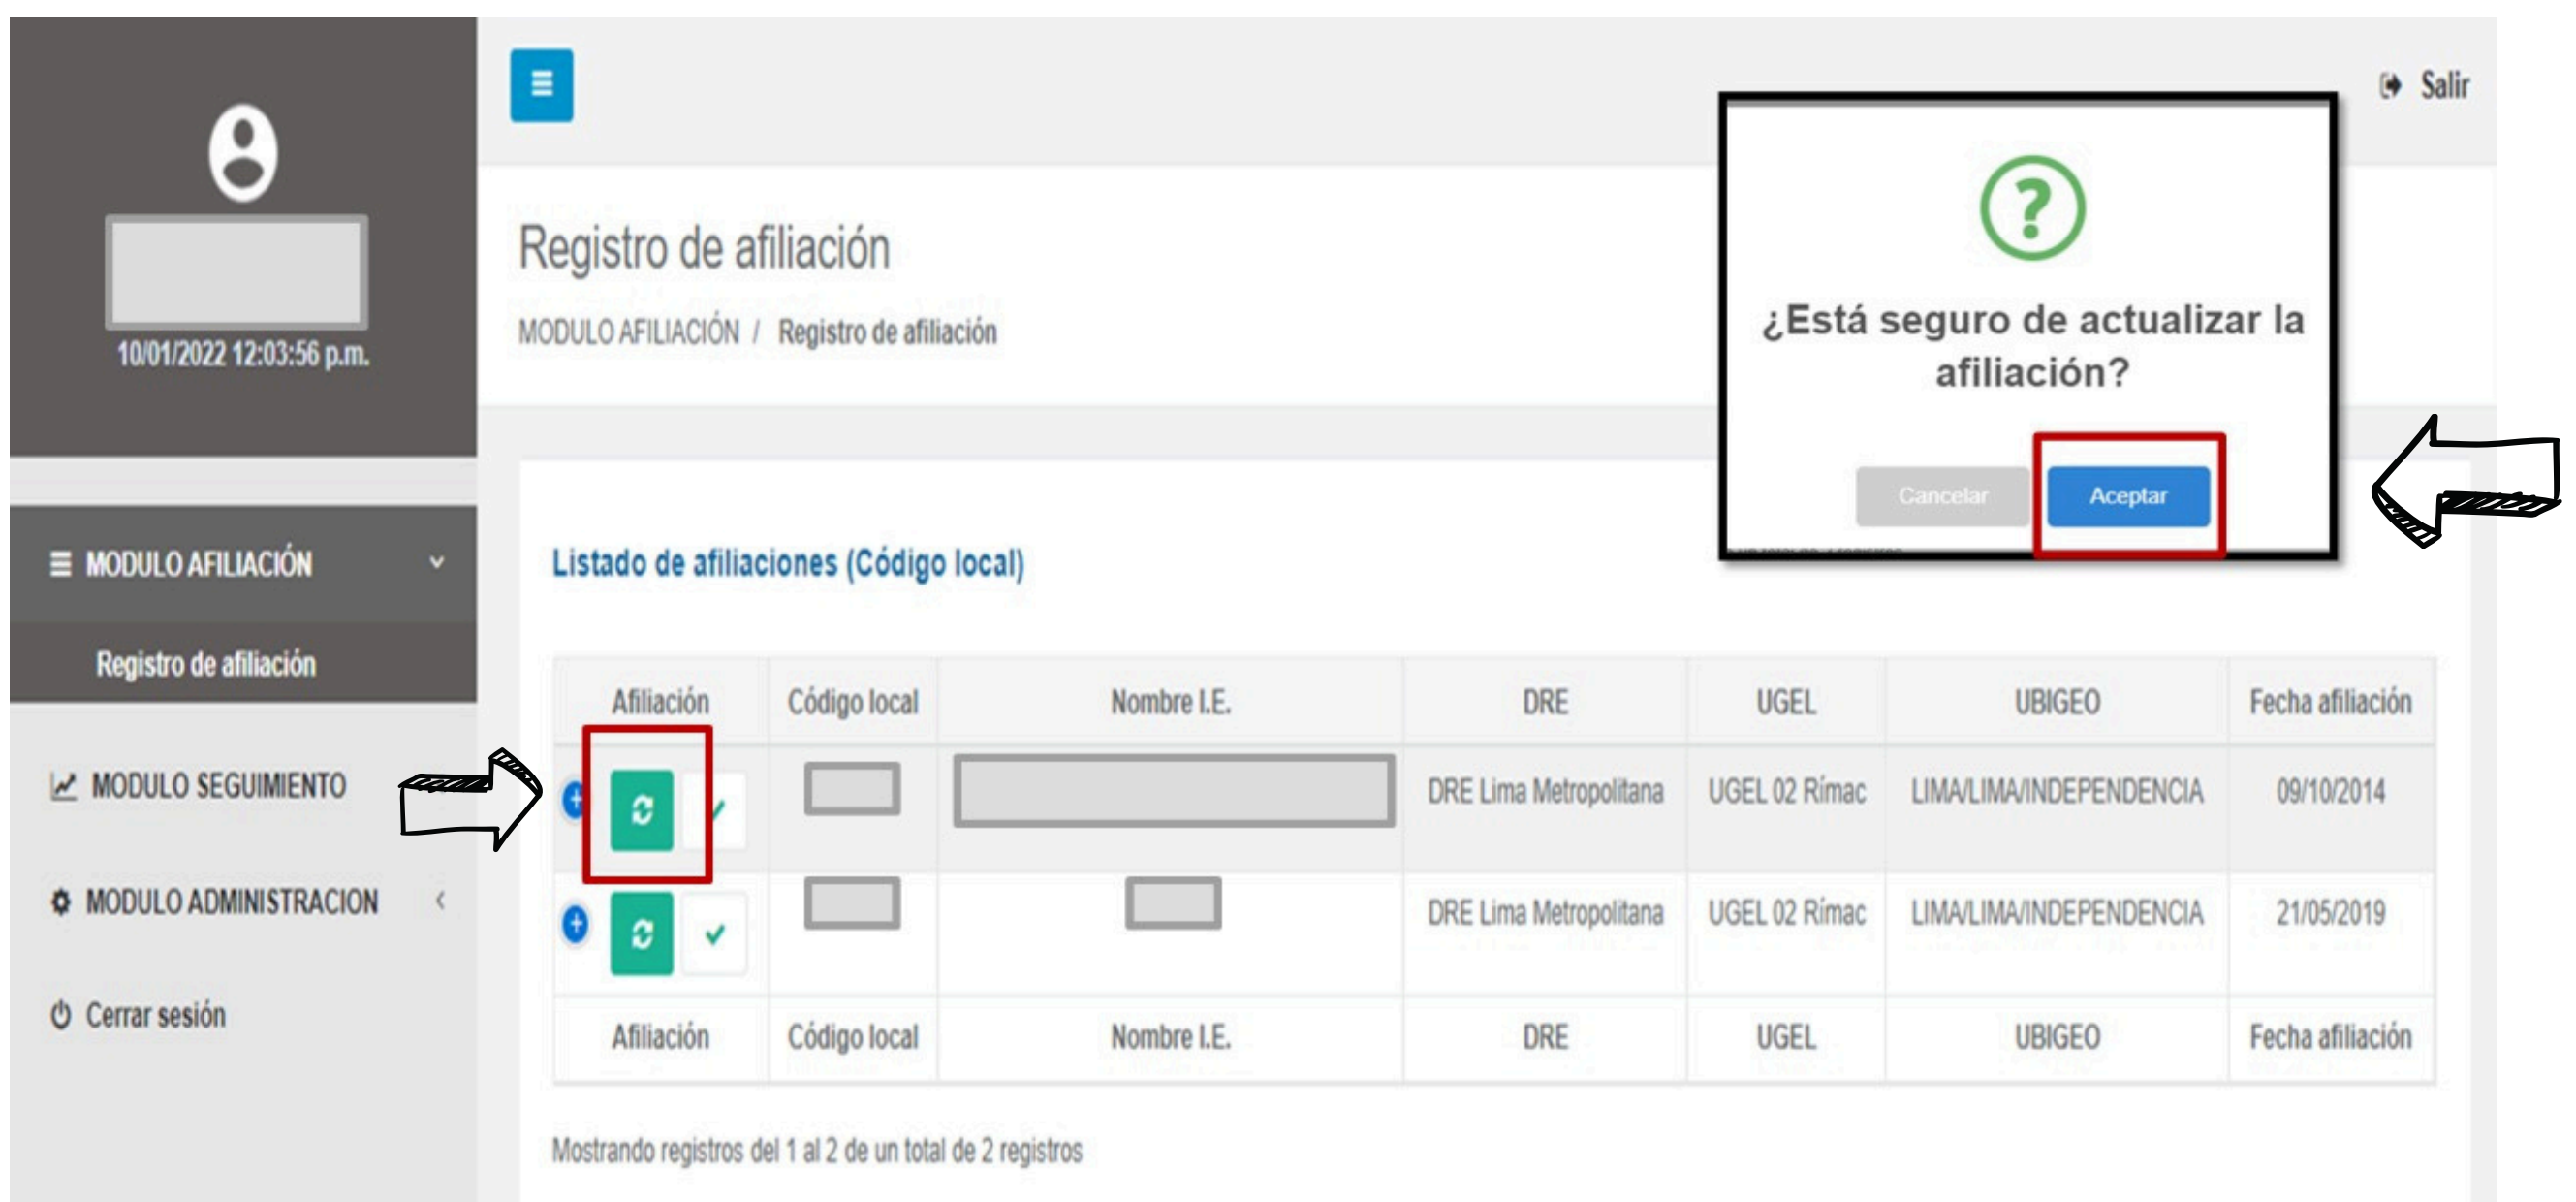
10/01/2022 12:03:56 p.m.

MODULO AFILIACIÓN

Registro de afiliación

MODULO SEGUIMIENTO

MODULO ADMINISTRACION

Cerrar sesión

Salir

Registro de afiliación

MODULO AFILIACIÓN / Registro de afiliación

?

¿Está seguro de actualizar la afiliación?

Cancelar

Aceptar

Listado de afiliaciones (Código local)

| Afiliación | Código local | Nombre I.E. | DRE | UGEL | UBIGEO | Fecha afiliación |
|---|---|---|---|---|---|---|
| | | | DRE Lima Metropolitana | UGEL 02 Rímac | LIMA/LIMA/INDEPENDENCIA | 09/10/2014 |
| | | | DRE Lima Metropolitana | UGEL 02 Rímac | LIMA/LIMA/INDEPENDENCIA | 21/05/2019 |
| Afiliación | Código local | Nombre I.E. | DRE | UGEL | UBIGEO | Fecha afiliación |

Mostrando registros del 1 al 2 de un total de 2 registros